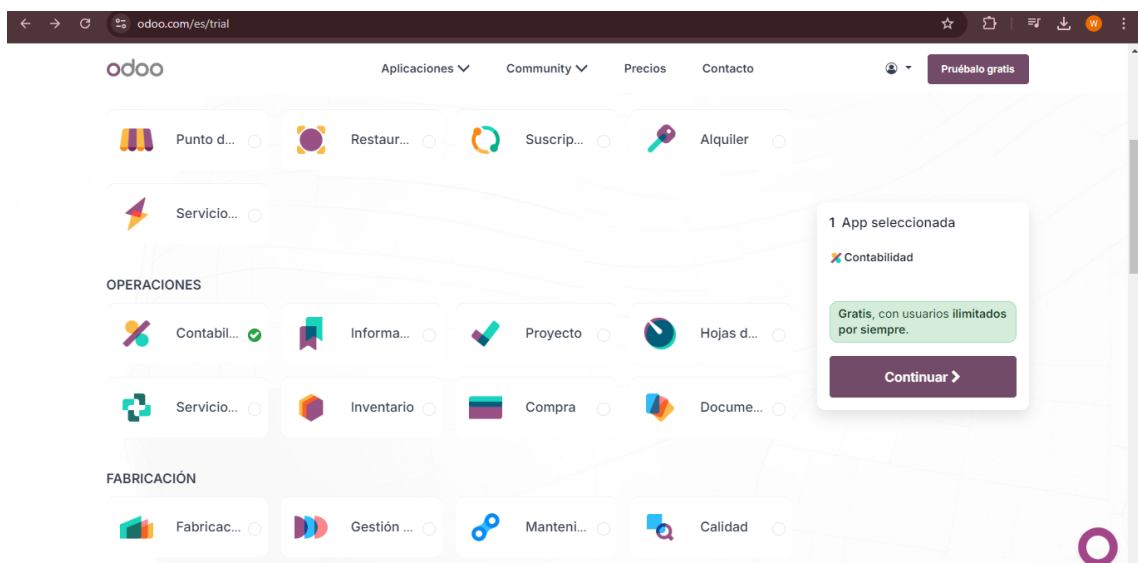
odoo.com/es/trial

odoo

Aplicaciones Community Precios Contacto

Pruébalo gratis

Punto d... Restaur... Suscrip... Alquiler

Servicio...

OPERACIONES

Contabil... Informa... Proyecto Hojas d...

Servicio... Inventario Compra Docume...

FABRICACIÓN

Fabricac... Gestión ... Manteni... Calidad

1 App seleccionada

Contabilidad

Gratis, con usuarios ilimitados por siempre.

Continuar